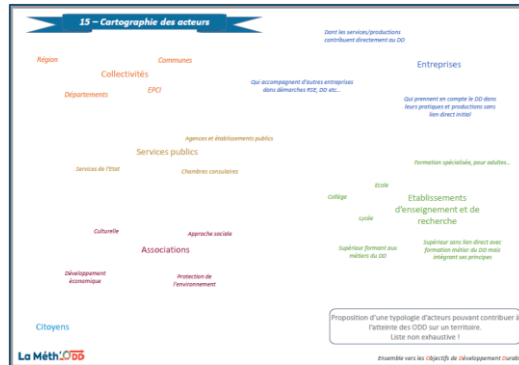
15 – Cartographie des acteurs

Région

Communes

Collectivités

Départements

EPCI

Dont les services/productions contribuent directement au DD

Entreprises

Qui accompagnent d'autres entreprises dans démarches RSE, DD etc...

Qui prennent en compte le DD dans leurs pratiques et productions sans lien direct initial

Agences et établissements publics

Services publics

Services de l'Etat

Chambres consulaires

Formation spécialisée, pour adultes...

Ecole

Collège

Etablissements d'enseignement et de recherche

Lycée

Supérieur formant aux métiers du DD

Supérieur sans lien direct avec formation métier du DD mais intégrant ses principes

Culturelle

Approche sociale

Associations

Développement économique

Protection de l'environnement

Citoyens

Proposition d'une typologie d'acteurs pouvant contribuer à l'atteinte des ODD sur un territoire. Liste non exhaustive !

La Méth'ODD

Ensemble vers les Objectifs de Développement Durable